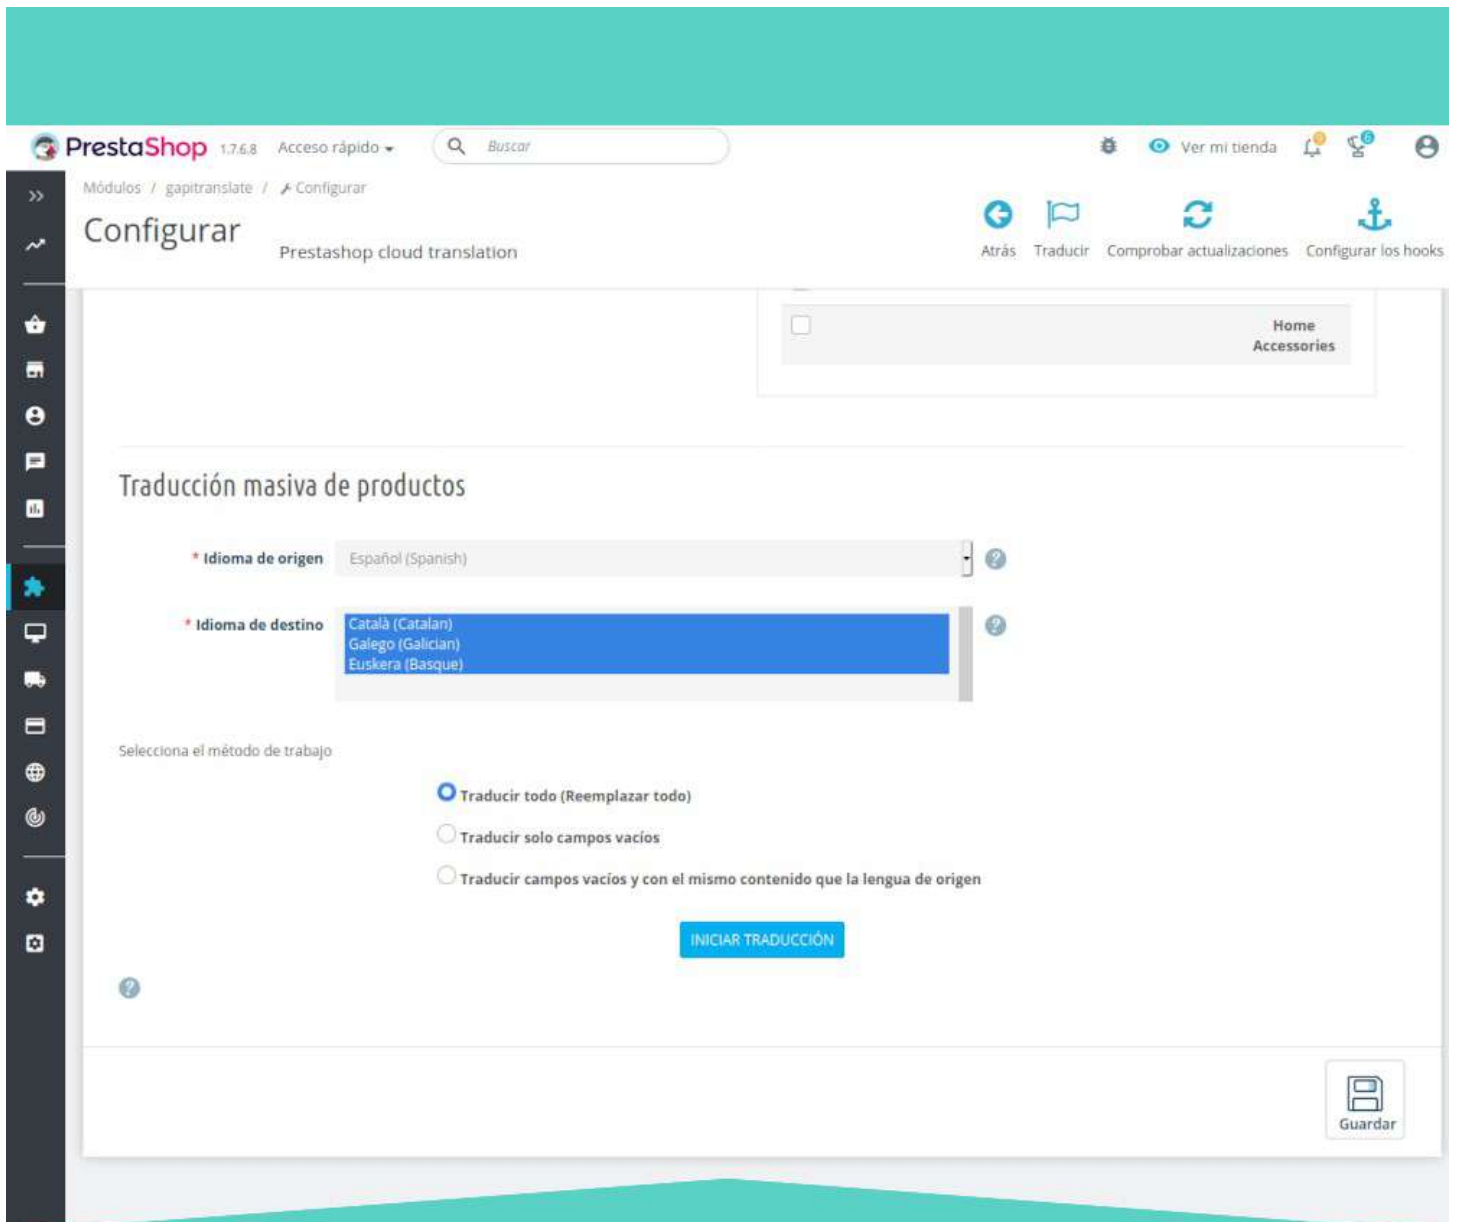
PrestaShop 1.7.6.8 Acceso rápido Buscar

Ver mi tienda

6

Módulos / gapitranslate / Configurar

Configurar

Prestashop cloud translation

Atrás Traducir Comprobar actualizaciones Configurar los hooks

Home
Accessories

Traducción masiva de productos

* Idioma de origen Español (Spanish)

* Idioma de destino Català (Catalan)
Galego (Galician)
Euskera (Basque)

Selecciona el método de trabajo

Traducir todo (Reemplazar todo)

Traducir solo campos vacíos

Traducir campos vacíos y con el mismo contenido que la lengua de origen

INICIAR TRADUCCIÓN

Guardar